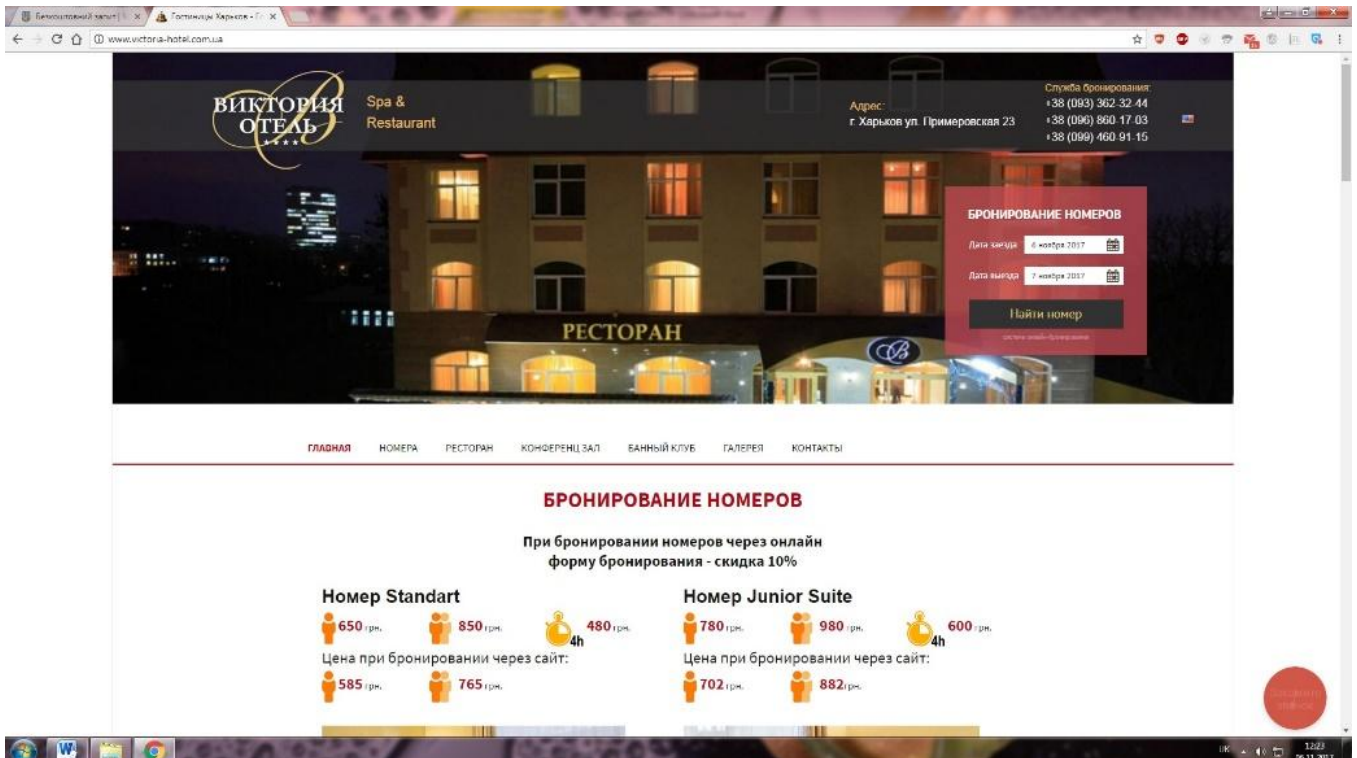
Безкоштовний запит | × Гостиницы Харьков - × 

www.victoria-hotel.com.ua

ВИКТОРИЯ ОТЕЛЬ
Spa & Restaurant

Адрес:
г. Харьков ул. Примеровская 23

Служба бронирования:
+38 (093) 362-32-44
+38 (096) 860-17-03
+38 (099) 460-91-15

БРОНИРОВАНИЕ НОМЕРОВ
Дата заезда 6 ноября 2017
Дата выезда 7 ноября 2017
Найти номер
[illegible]

РЕСТОРАН

ГЛАВНАЯ НОМЕРА РЕСТОРАН КОНФЕРЕНЦ ЗАЛ БАННЫЙ КЛУБ ГАЛЕРЕЯ КОНТАКТЫ

БРОНИРОВАНИЕ НОМЕРОВ

При бронировании номеров через онлайн форму бронирования - скидка 10%

Номер Standart
650 грн. 850 грн. 4h 480 грн.
Цена при бронировании через сайт:
585 грн. 765 грн.

Номер Junior Suite
780 грн. 980 грн. 4h 600 грн.
Цена при бронировании через сайт:
702 грн. 882 грн.

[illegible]

UK 12:23 06.11.2017